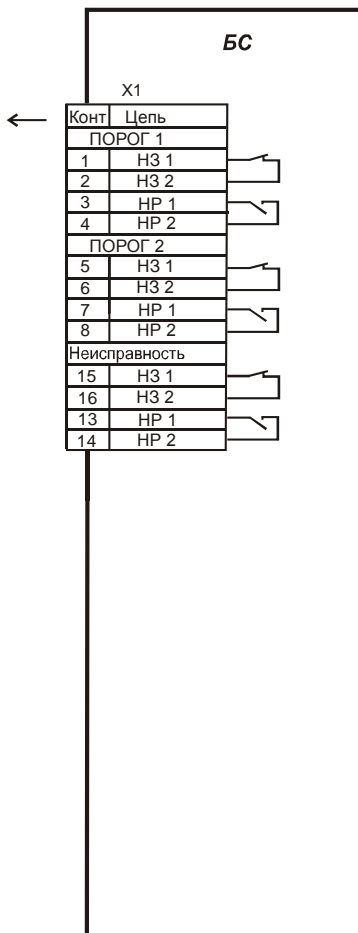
БС

X1

| Конт | Цепь |
|---|---|
| ПОРОГ 1 | |
| 1 | НЗ 1 |
| 2 | НЗ 2 |
| 3 | НР 1 |
| 4 | НР 2 |
| ПОРОГ 2 | |
| 5 | НЗ 1 |
| 6 | НЗ 2 |
| 7 | НР 1 |
| 8 | НР 2 |
| Неисправность | |
| 15 | НЗ 1 |
| 16 | НЗ 2 |
| 13 | НР 1 |
| 14 | НР 2 |